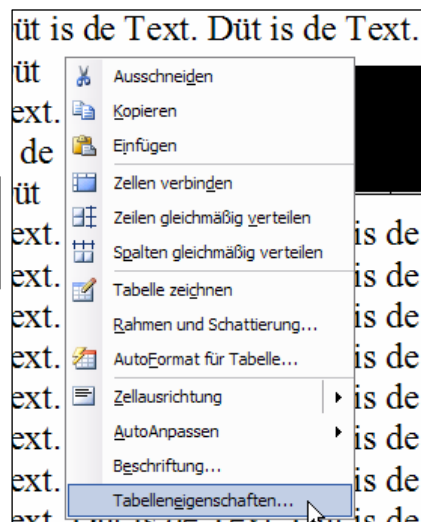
üt is de Text. Düt is de Text.
üt
ext.
de
üt
ext. is de
ext. is de
ext. is de
ext. is de
ext. is de
ext. is de
ext. is de

Ausschneiden
Kopieren
Einfügen
Zellen verbinden
Zeilen gleichmäßig verteilen
Spalten gleichmäßig verteilen
Tabelle zeichnen
Rahmen und Schattierung...
AutoFormat für Tabelle...
Zellausrichtung
AutoAnpassen
Beschriftung...
Tabelleneigenschaften...